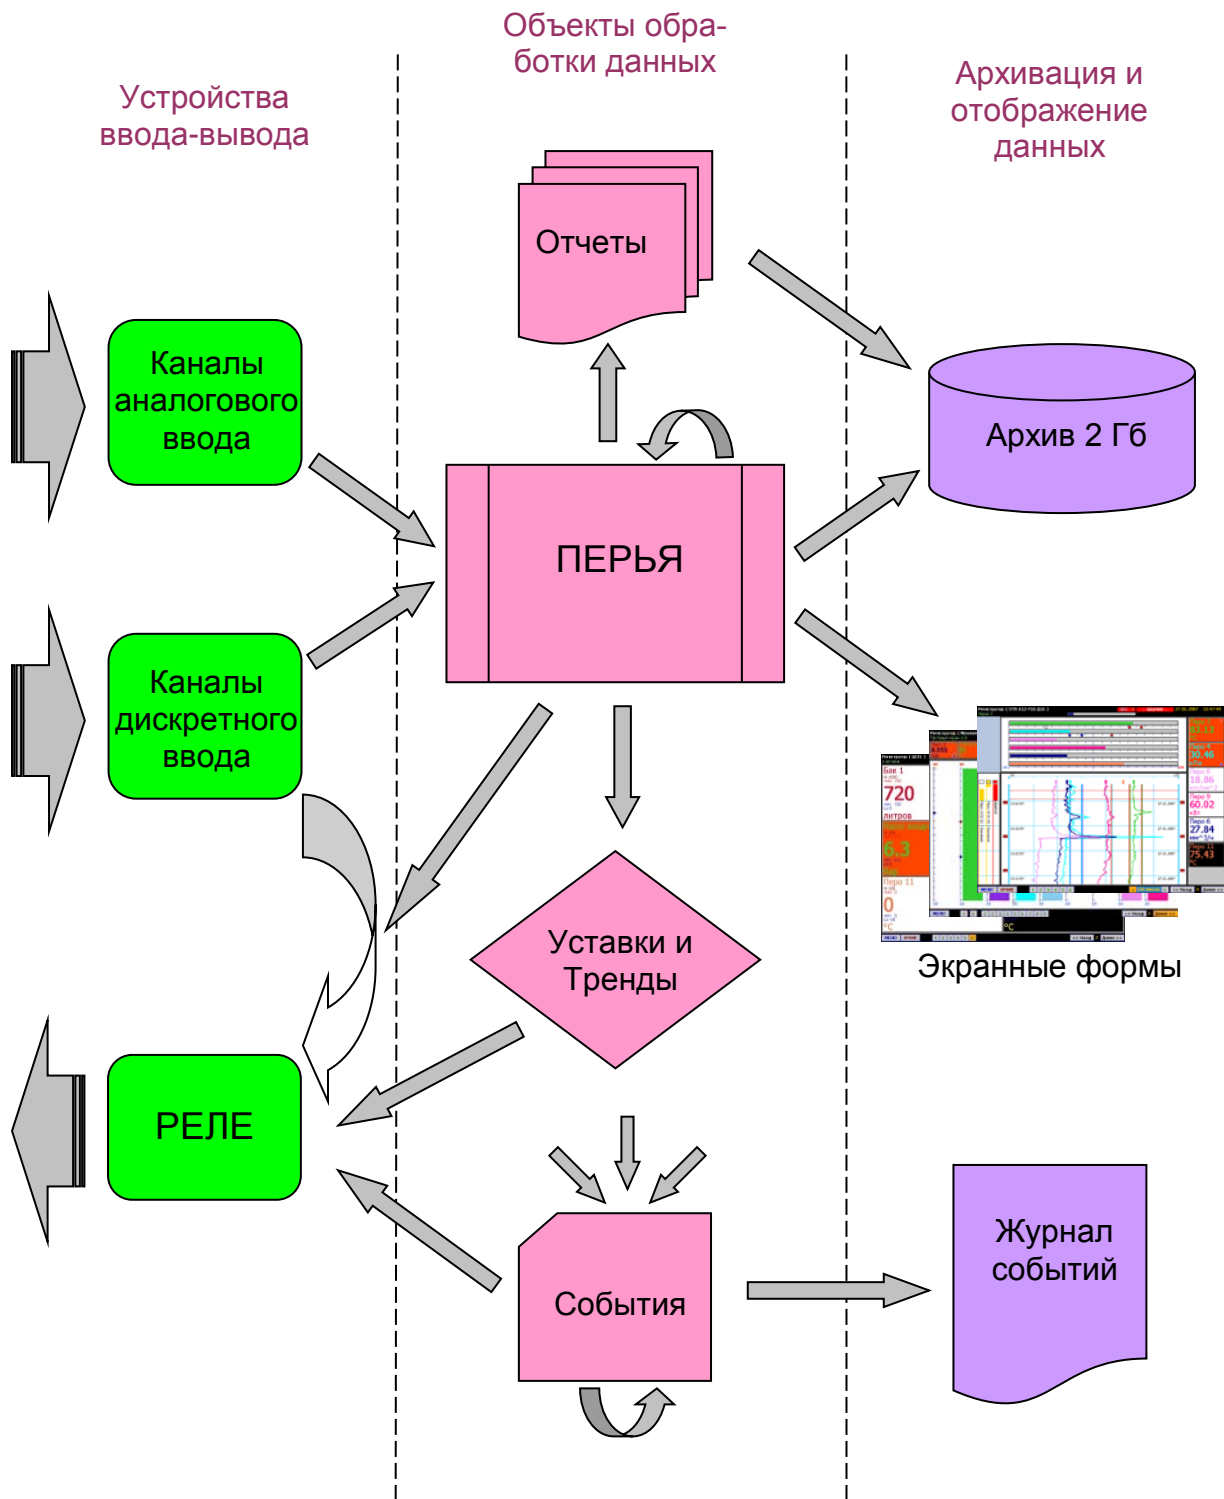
Устройства ввода-вывода

Объекты обработки данных

Архивация и отображение данных

Отчеты

Каналы аналогового ввода

Архив 2 Гб

ПЕРЬЯ

Каналы дискретного ввода

Бак 1

720

литров

6.3

0

Экранные формы

Уставки и Тренды

РЕЛЕ

Журнал событий

События